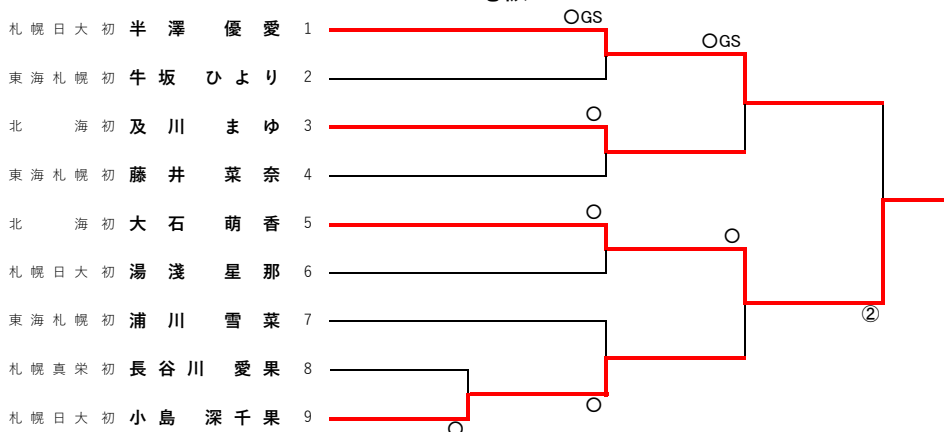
札幌日大 初 半澤 優愛 1
東海札幌 初 牛坂 ひより 2
北海 初 及川 まゆ 3
東海札幌 初 藤井 菜奈 4
北海 初 大石 萌香 5
札幌日大 初 湯淺 星那 6
東海札幌 初 浦川 雪菜 7
札幌真栄 初 長谷川 愛果 8
札幌日大 初 小島 深千果 9

○GS
○GS
○
○
○
②
○
○